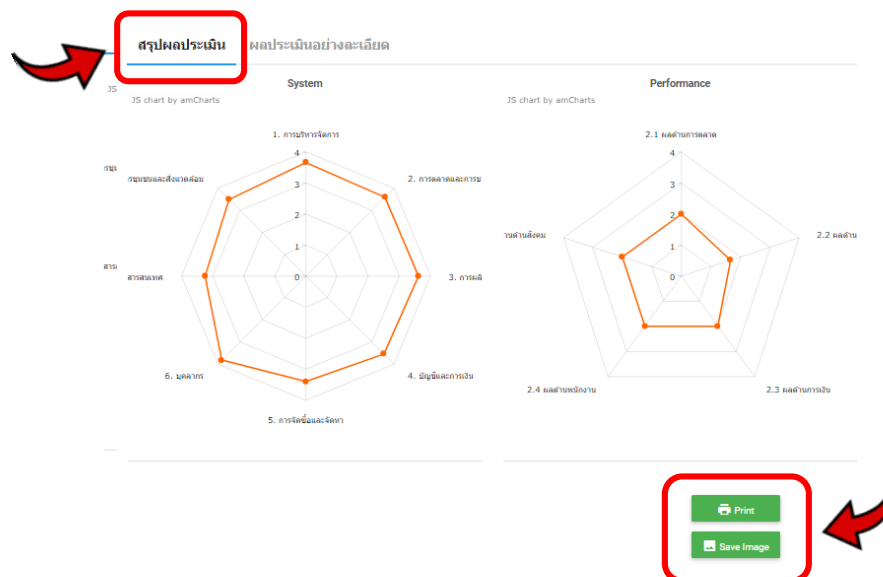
สรุปผลประเมิน ผลประเมินอย่างละเอียด

JS

System

JS chart by amCharts

1. การบริหารจัดการ

2. การตลาดและการข

3. การผลิ

4. บัญชีและการเงิน

5. การจัดซื้อและจัดหา

6. บุคลากร

สารสนเทศ

รชุมชนและสิ่งแวดล้อม

รชุ

สาร

4
3
2
1
0

Performance

JS chart by amCharts

2.1 ผลด้านการตลาด

2.2 ผลด้าน

2.3 ผลด้านการเงิน

2.4 ผลด้านพนักงาน

านด้านสังคม

4
3
2
1
0

Print

Save Image